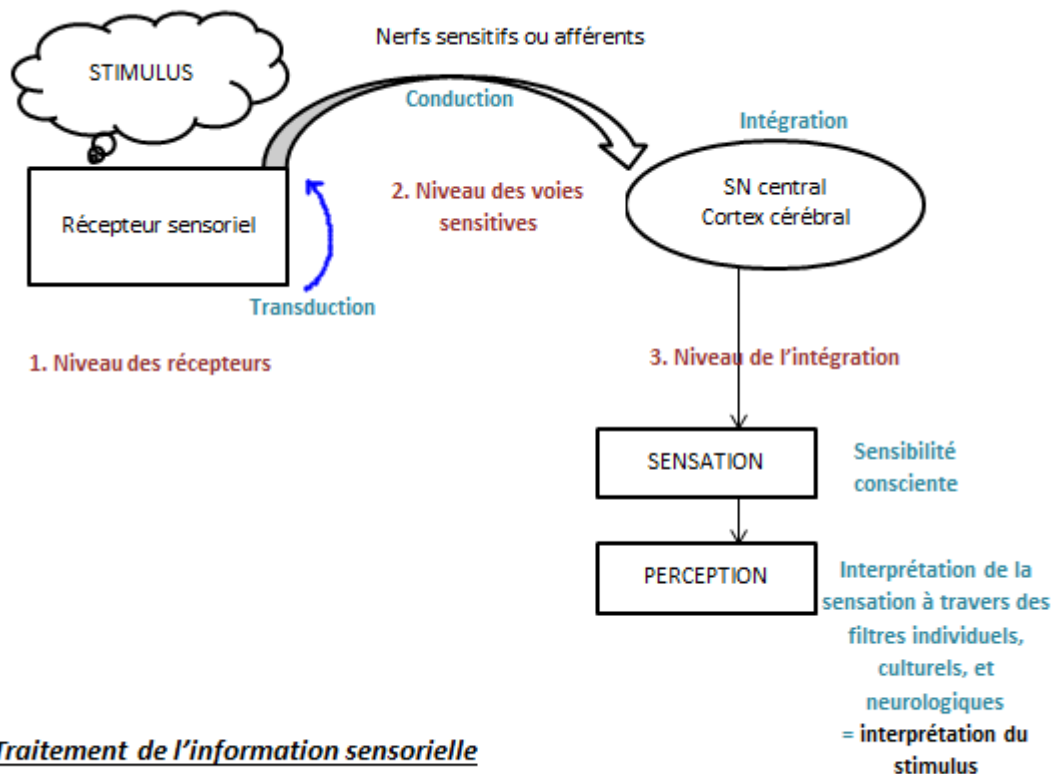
STIMULUS

Nerfs sensitifs ou afférents

Conduction

Intégration

Récepteur sensoriel

2. Niveau des voies sensitives

SN central
Cortex cérébral

Transduction

1. Niveau des récepteurs

3. Niveau de l'intégration

SENSATION

Sensibilité consciente

PERCEPTION

Interprétation de la sensation à travers des filtres individuels, culturels, et neurologiques
= interprétation du stimulus

Traitement de l'information sensorielle